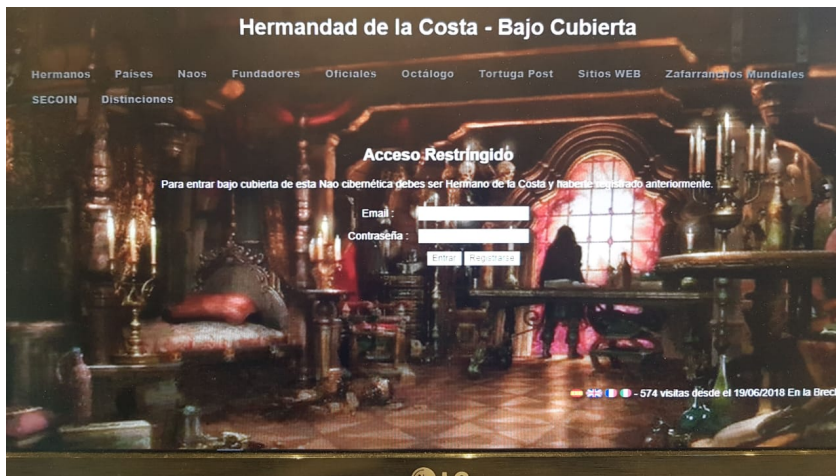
Hermandad de la Costa - Bajo Cubierta

Hermanos Países Naos Fundadores Oficiales Octálogo Tortuga Post Sitios WEB Zafarranchos Mundiales SECOIN Distinciones

Acceso Restringido

Para entrar bajo cubierta de esta Nao cibernética debes ser Hermano de la Costa y haberte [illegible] anteriormente.

Email :

Contraseña :

Entrar Registrarse

- 574 visitas desde el 19/06/2018 En la Brec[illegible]

LG